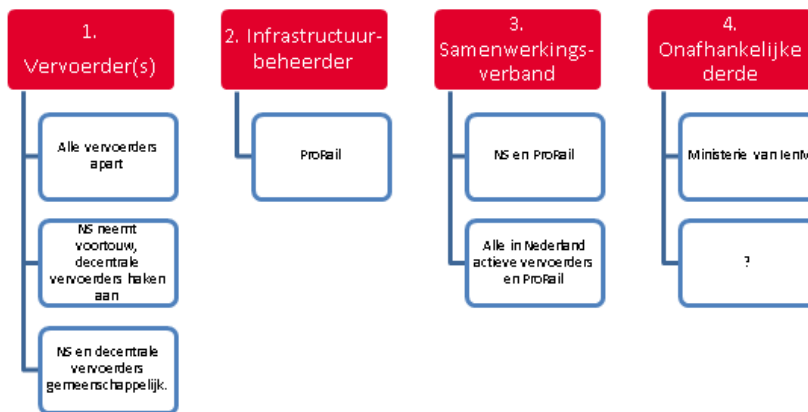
1. Vervoerder(s)

Alle vervoerders apart

NS neemt voortouw, decentrale vervoerders haken aan

NS en decentrale vervoerders gemeenschappelijk.

2. Infrastructuurbeheerder

ProRail

3. Samenwerkingsverband

NS en ProRail

Alle in Nederland actieve vervoerders en ProRail

4. Onafhankelijke derde

Ministerie van IenM

?